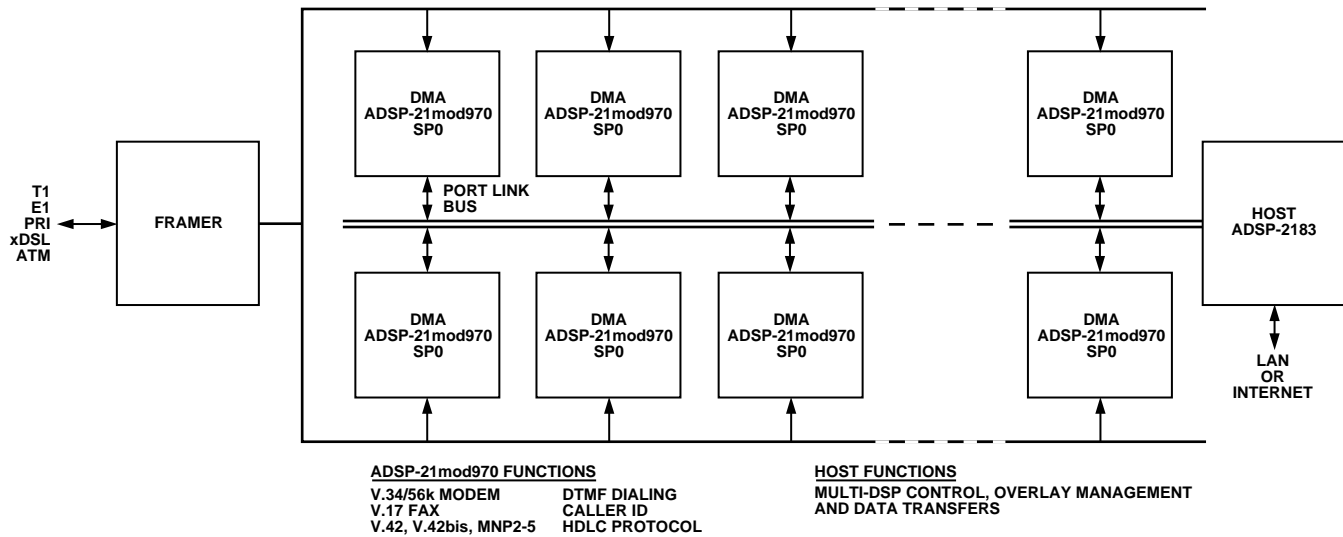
T1
E1
PRI
xDSL
ATM

FRAMER

DMA
ADSP-21mod970
SP0

DMA
ADSP-21mod970
SP0

DMA
ADSP-21mod970
SP0

DMA
ADSP-21mod970
SP0

PORT LINK
BUS

HOST
ADSP-2183

DMA
ADSP-21mod970
SP0

DMA
ADSP-21mod970
SP0

DMA
ADSP-21mod970
SP0

DMA
ADSP-21mod970
SP0

LAN
OR
INTERNET

ADSP-21mod970 FUNCTIONS

V.34/56k MODEM
V.17 FAX
V.42, V.42bis, MNP2-5

DTMF DIALING
CALLER ID
HDLC PROTOCOL

HOST FUNCTIONS

MULTI-DSP CONTROL, OVERLAY MANAGEMENT AND DATA TRANSFERS